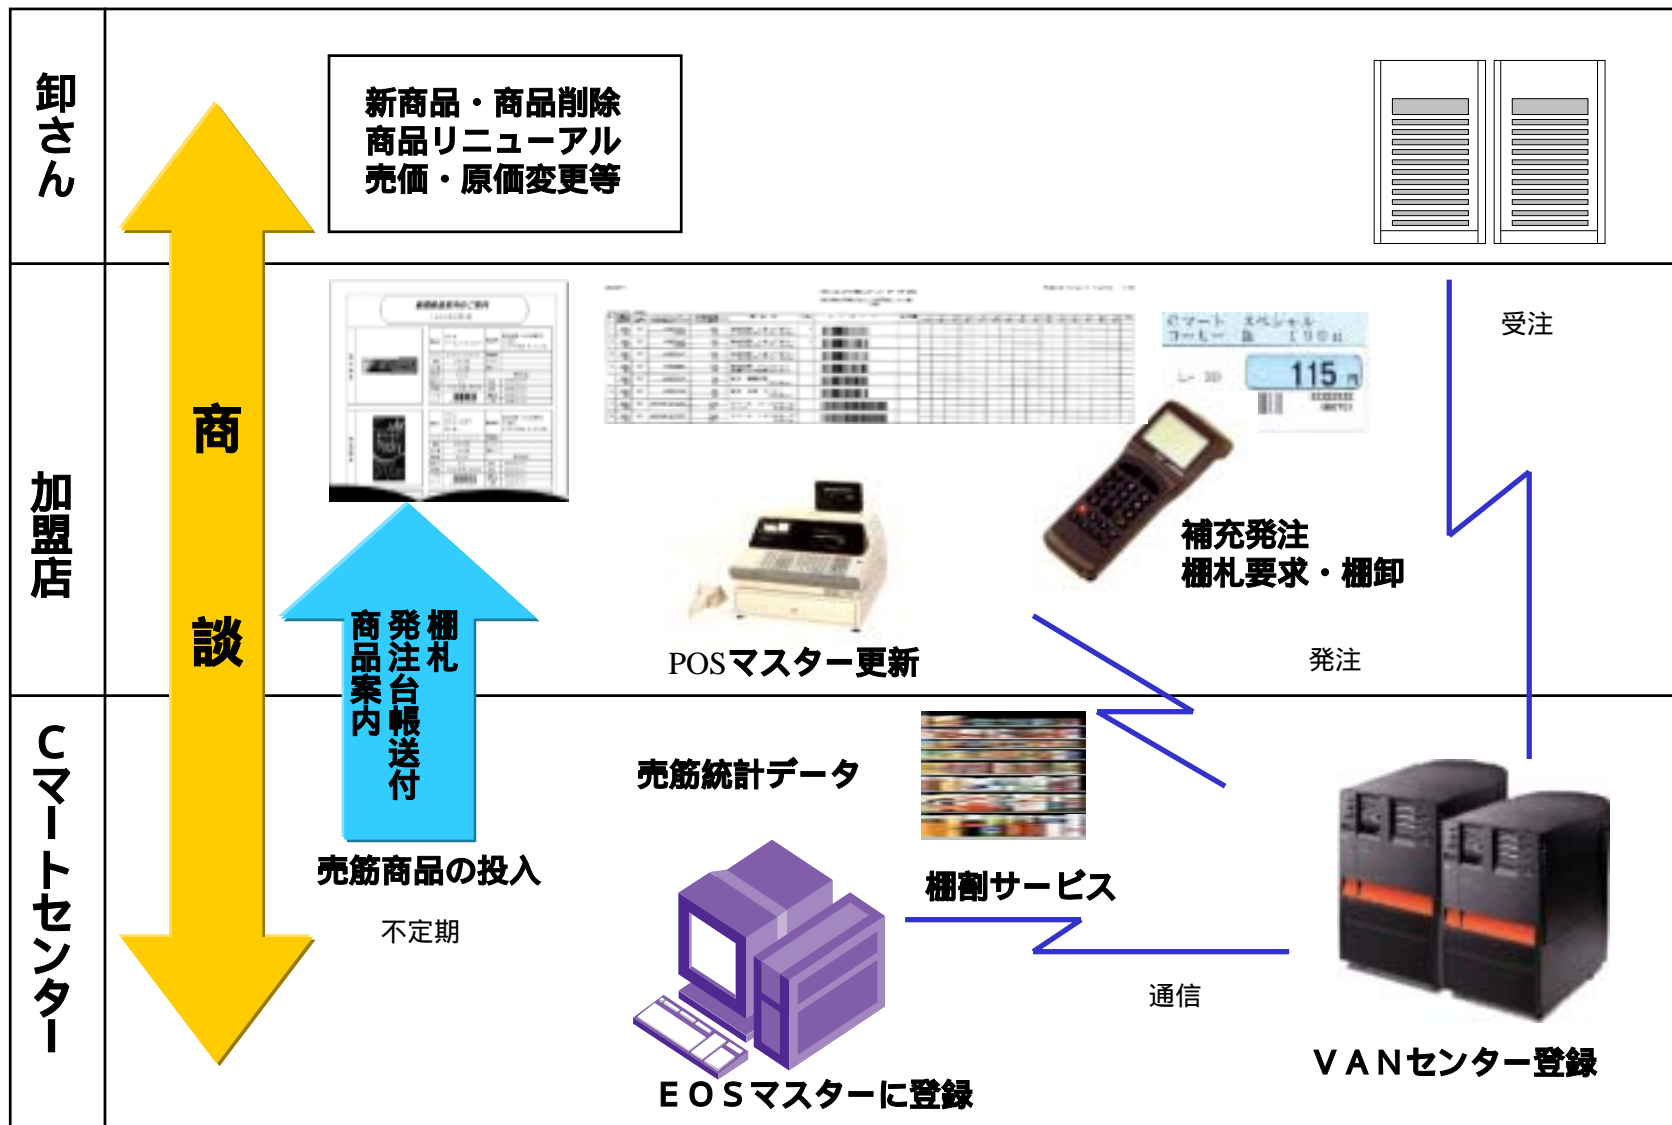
卸さん

加盟店

Cマートセンター

商

談

新商品・商品削除
商品リニューアル
売価・原価変更等

受注

商品案内
発注台帳送付
棚札

115

補充発注
棚札要求・棚卸

POSマスター更新

発注

売筋統計データ

売筋商品の投入

不定期

棚割サービス

通信

EOSマスターに登録

VANセンター登録